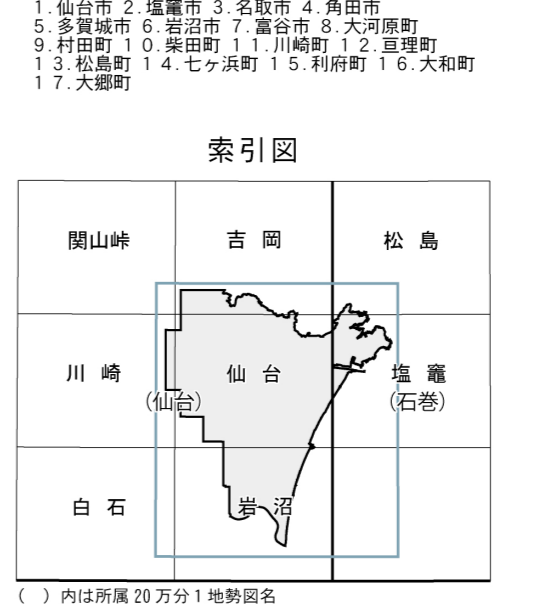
1.仙台市 2.塩竃市 3.名取市 4.角田市
5.多賀城市 6.岩沼市 7.富谷市 8.大河原町
9.村田町 10.柴田町 11.川崎町 12.亘理町
13.松島町 14.七ヶ浜町 15.利府町 16.大和町
17.大郷町

索引図

| 関山峠 | 吉 岡 | 松 島 |
|---|---|---|
| 川 崎 (仙台) | 仙 台 | 塩 竈 (石巻) |
| 白 石 | 岩 沼 | |

( ) 内は所属 20 万分 1 地勢図名